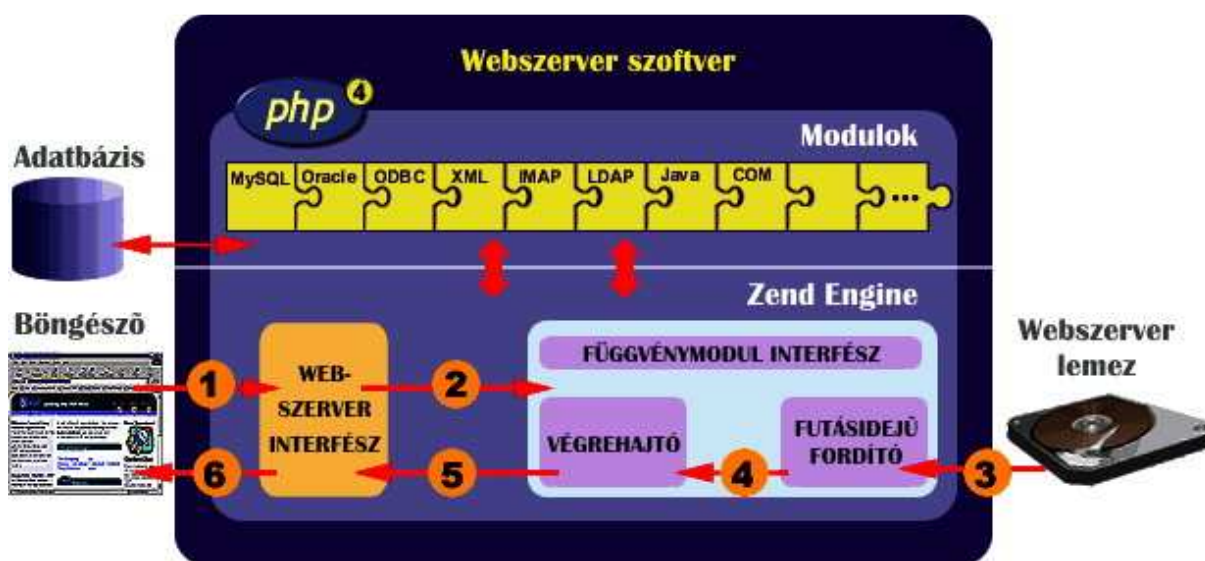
Webszerver szoftver

php 4

Modulok

Adatbázis

MySQL Oracle ODBC XML IMAP LDAP Java COM ...

Zend Engine

Böngésző

WEB-SZERVER INTERFÉSZ

FÜGGVÉNYMODUL INTERFÉSZ

VÉGREHAJTÓ

FUTÁSIDEJŰ FORDÍTÓ

Webszerver lemez

1 2 3 4 5 6